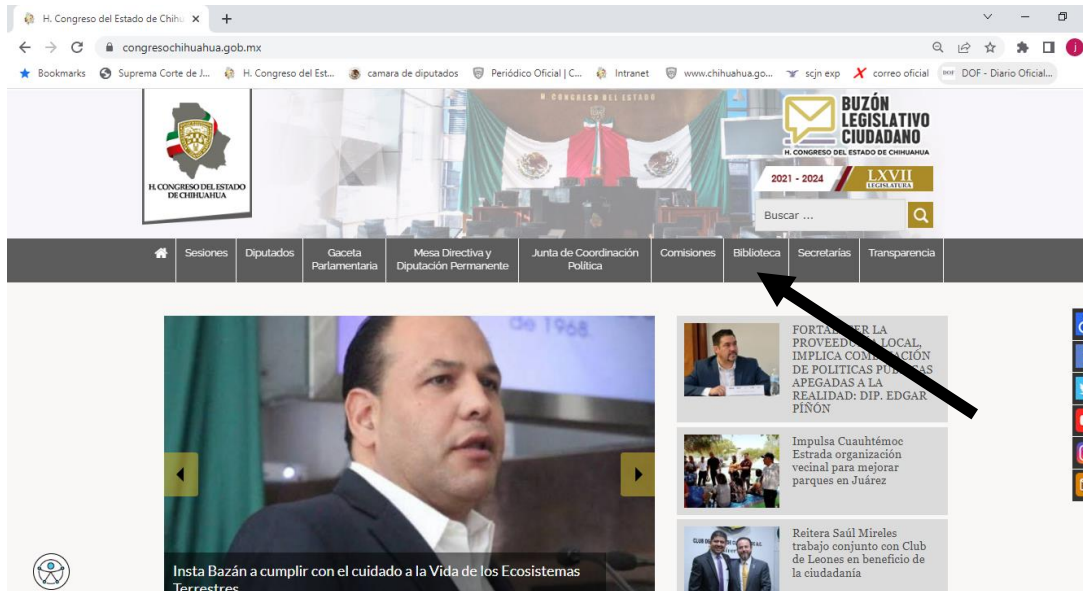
H. Congreso del Estado de Chih ×
+
congresochihuahua.gob.mx
Bookmarks
Suprema Corte de J...
H. Congreso del Est...
camara de diputados
Periódico Oficial | C...
Intranet
www.chihuahua.go...
scjn exp
correo oficial
DOF - Diario Oficial...

H. CONGRESO DEL ESTADO DE CHIHUAHUA
H. CONGRESO DEL ESTADO
BUZÓN LEGISLATIVO CIUDADANO
H. CONGRESO DEL ESTADO DE CHIHUAHUA
2021 - 2024
LXVII LEGISLATURA
Buscar ...

Sesiones | Diputados | Gaceta Parlamentaria | Mesa Directiva y Diputación Permanente | Junta de Coordinación Política | Comisiones | Biblioteca | Secretarías | Transparencia

de 1968

FORTA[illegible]ER LA PROVEED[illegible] LOCAL, IMPLICA CO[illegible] DE POLITICAS PU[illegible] APEGADAS A LA REALIDAD: DIP. EDGAR PIÑÓN

Impulsa Cuauhtémoc Estrada organización vecinal para mejorar parques en Juárez

Reitera Saúl Mireles trabajo conjunto con Club de Leones en beneficio de la ciudadanía

Insta Bazán a cumplir con el cuidado a la Vida de los Ecosistemas Terrestres